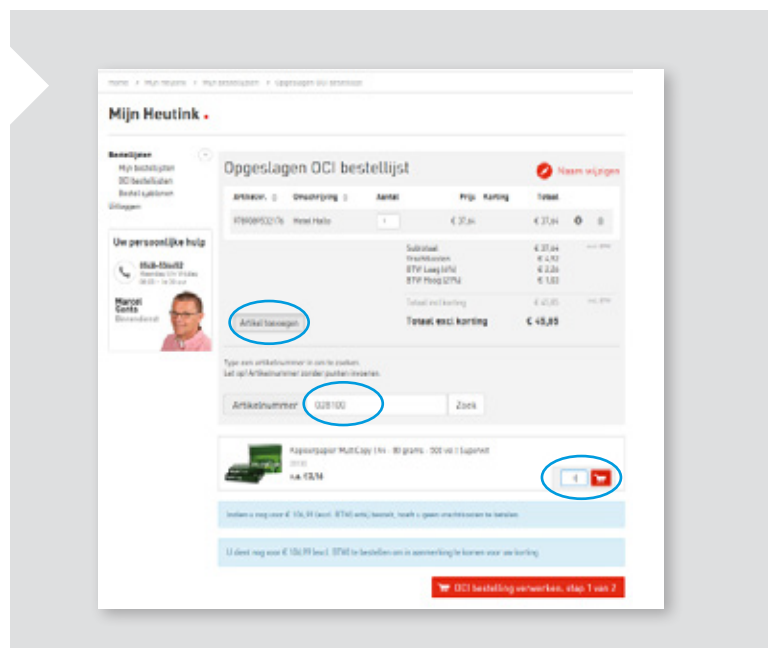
Home > Mijn Heutink > Mijn bestellijsten > Opgeslagen OCI bestellijst

Mijn Heutink

Bestellijsten
Mijn bestellijsten
OCI bestellijsten
Bestel sjablonen
Uitloggen

Uw persoonlijke hulp

0548-536412
Maandag t/m Vrijdag
08:00 - 16:30 uur

Marcel Gants
Binnendienst

Opgeslagen OCI bestellijst

Naam wijzigen

| Artikelnr. | Omschrijving | Aantal | Prijs | Korting | Totaal |
|---|---|---|---|---|---|
| PT80895321.76 | Hotel Hallo | 1 | € 37,64 | | € 37,64 |

Subtotaal € 37,64
Vrachtkosten € 4,93
BTW Laag (6%) € 2,26
BTW Hoog (21%) € 1,03

Totaal excl korting € 45,85

Totaal excl korting € 45,85

Artikel toevoegen

Type een artikelnummer in om te zoeken.
Let op! Artikelnummer zonder punten invoeren.

Artikelnummer 028100 Zoek

Kopieerpapier MultiCopy (A4 - 80 grams - 500 vel) Superset
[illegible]
n.a. €8,14

1

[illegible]

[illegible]

OCI bestelling verwerken, stap 1 van 2